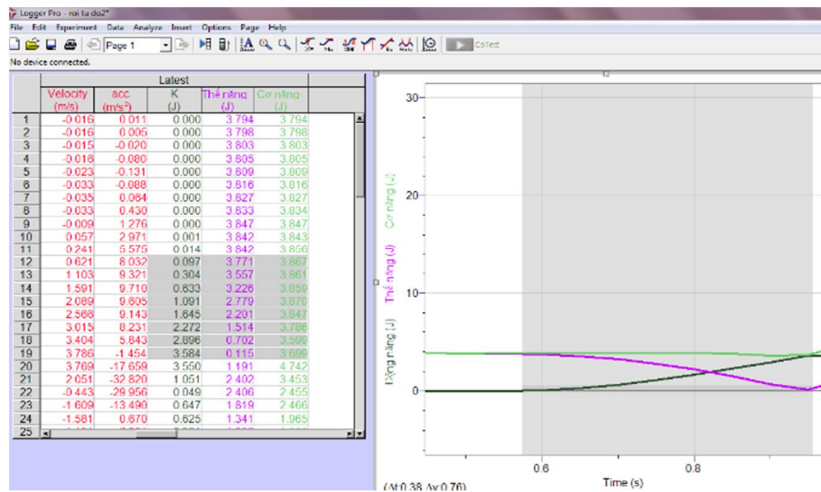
Logger Pro - roi tu do2*

File Edit Experiment Data Analyze Insert Options Page Help

Page 1

Collect

No device connected.

| | Latest | | | | |
|---|---|---|---|---|---|
| | Velocity (m/s) | acc (m/s²) | K (J) | Thế năng (J) | Cơ năng (J) |
| 1 | -0.016 | 0.011 | 0.000 | 3.794 | 3.794 |
| 2 | -0.016 | 0.005 | 0.000 | 3.798 | 3.798 |
| 3 | -0.015 | -0.020 | 0.000 | 3.803 | 3.803 |
| 4 | -0.018 | -0.080 | 0.000 | 3.805 | 3.805 |
| 5 | -0.023 | -0.131 | 0.000 | 3.809 | 3.809 |
| 6 | -0.033 | -0.088 | 0.000 | 3.816 | 3.816 |
| 7 | -0.035 | 0.064 | 0.000 | 3.827 | 3.827 |
| 8 | -0.033 | 0.430 | 0.000 | 3.833 | 3.834 |
| 9 | -0.009 | 1.276 | 0.000 | 3.847 | 3.847 |
| 10 | 0.057 | 2.971 | 0.001 | 3.842 | 3.843 |
| 11 | 0.241 | 5.575 | 0.014 | 3.842 | 3.856 |
| 12 | 0.621 | 8.032 | 0.097 | 3.771 | 3.867 |
| 13 | 1.103 | 9.321 | 0.304 | 3.557 | 3.861 |
| 14 | 1.591 | 9.710 | 0.633 | 3.226 | 3.859 |
| 15 | 2.089 | 9.605 | 1.091 | 2.779 | 3.870 |
| 16 | 2.568 | 9.143 | 1.645 | 2.201 | 3.847 |
| 17 | 3.015 | 8.231 | 2.272 | 1.514 | 3.786 |
| 18 | 3.404 | 5.843 | 2.896 | 0.702 | 3.599 |
| 19 | 3.786 | -1.454 | 3.584 | 0.115 | 3.699 |
| 20 | 3.769 | -17.659 | 3.550 | 1.191 | 4.742 |
| 21 | 2.051 | -32.820 | 1.051 | 2.402 | 3.453 |
| 22 | -0.443 | -29.956 | 0.049 | 2.406 | 2.455 |
| 23 | -1.609 | -13.490 | 0.647 | 1.819 | 2.466 |
| 24 | -1.581 | 0.870 | 0.625 | 1.341 | 1.965 |
| 25 | | | | | |

30

20

10

0

Cơ năng (J)

Thế năng (J)

Động năng (J)

0.6

0.8

Time (s)

(Δt:0.38 Δy:0.76)